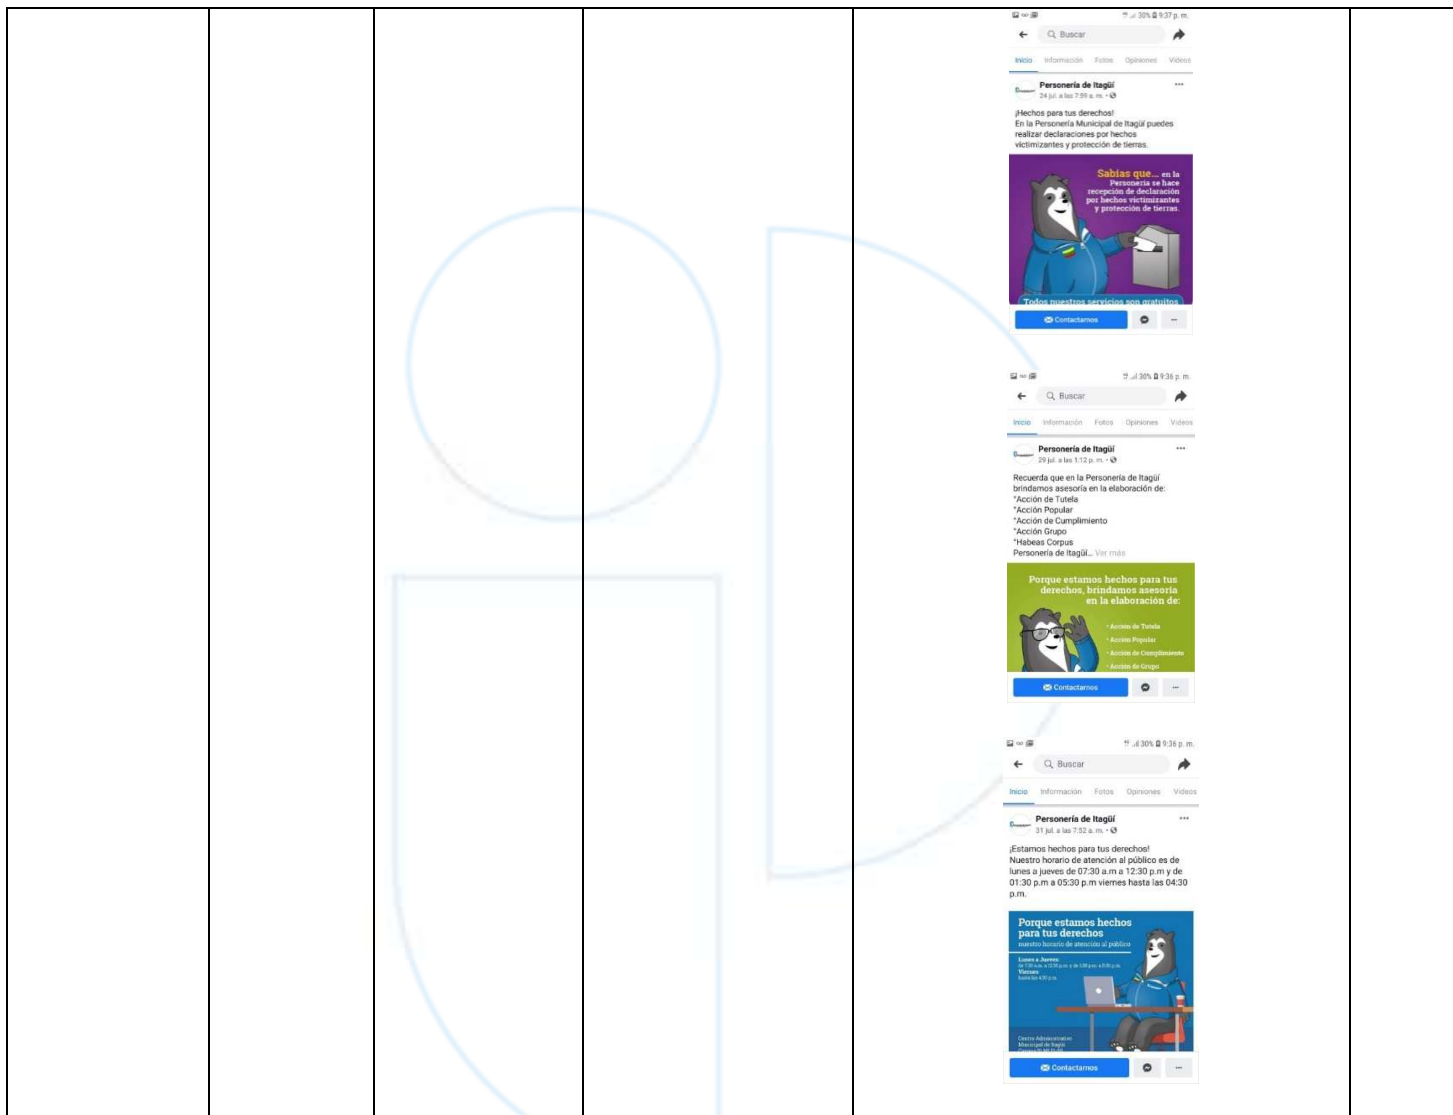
30% 9:37 p. m.

Buscar

Inicio Información Fotos Opiniones Videos

Personería de Itagüí
24 jul. a las 7:59 a. m.

¡Hechos para tus derechos!
En la Personería Municipal de Itagüí puedes realizar declaraciones por hechos victimizantes y protección de tierras.

Sabías que... en la Personería se hace recepción de declaración por hechos victimizantes y protección de tierras.

Todos nuestros servicios son gratuitos

Contactarnos

30% 9:36 p. m.

Buscar

Inicio Información Fotos Opiniones Videos

Personería de Itagüí
29 jul. a las 1:12 p. m.

Recuerda que en la Personería de Itagüí brindamos asesoría en la elaboración de:
*Acción de Tutela
*Acción Popular
*Acción de Cumplimiento
*Acción Grupo
*Habeas Corpus
Personería de Itagüí... Ver más

Porque estamos hechos para tus derechos, brindamos asesoría en la elaboración de:

• Acción de Tutela
• Acción Popular
• Acción de Cumplimiento
• Acción de Grupo

Contactarnos

30% 9:36 p. m.

Buscar

Inicio Información Fotos Opiniones Videos

Personería de Itagüí
31 jul. a las 7:52 a. m.

¡Estamos hechos para tus derechos!
Nuestro horario de atención al público es de lunes a jueves de 07:30 a.m a 12:30 p.m y de 01:30 p.m a 05:30 p.m viernes hasta las 04:30 p.m.

Porque estamos hechos para tus derechos
nuestro horario de atención al público

Lunes a Jueves
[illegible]
Viernes
hasta las 4:30 p.m.

Centro Administrativo Municipal de Itagüí
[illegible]

Contactarnos